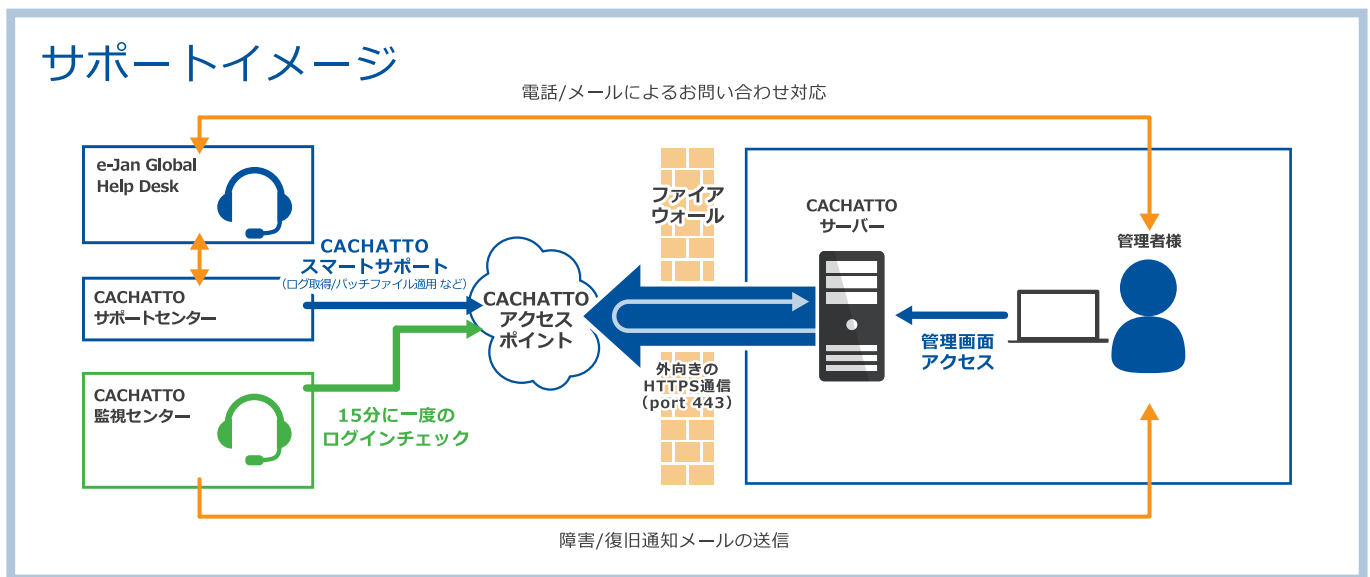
サポートイメージ

電話/メールによるお問い合わせ対応

e-Jan Global Help Desk

CACHATTO サポートセンター

CACHATTO 監視センター

CACHATTO スマートサポート
（ログ取得/パッチファイル適用 など）

15分に一度の ログインチェック

CACHATTO アクセス ポイント

ファイア ウォール

外向きの HTTPS通信 （port 443）

CACHATTO サーバー

管理画面 アクセス

管理者様

障害/復旧通知メールの送信